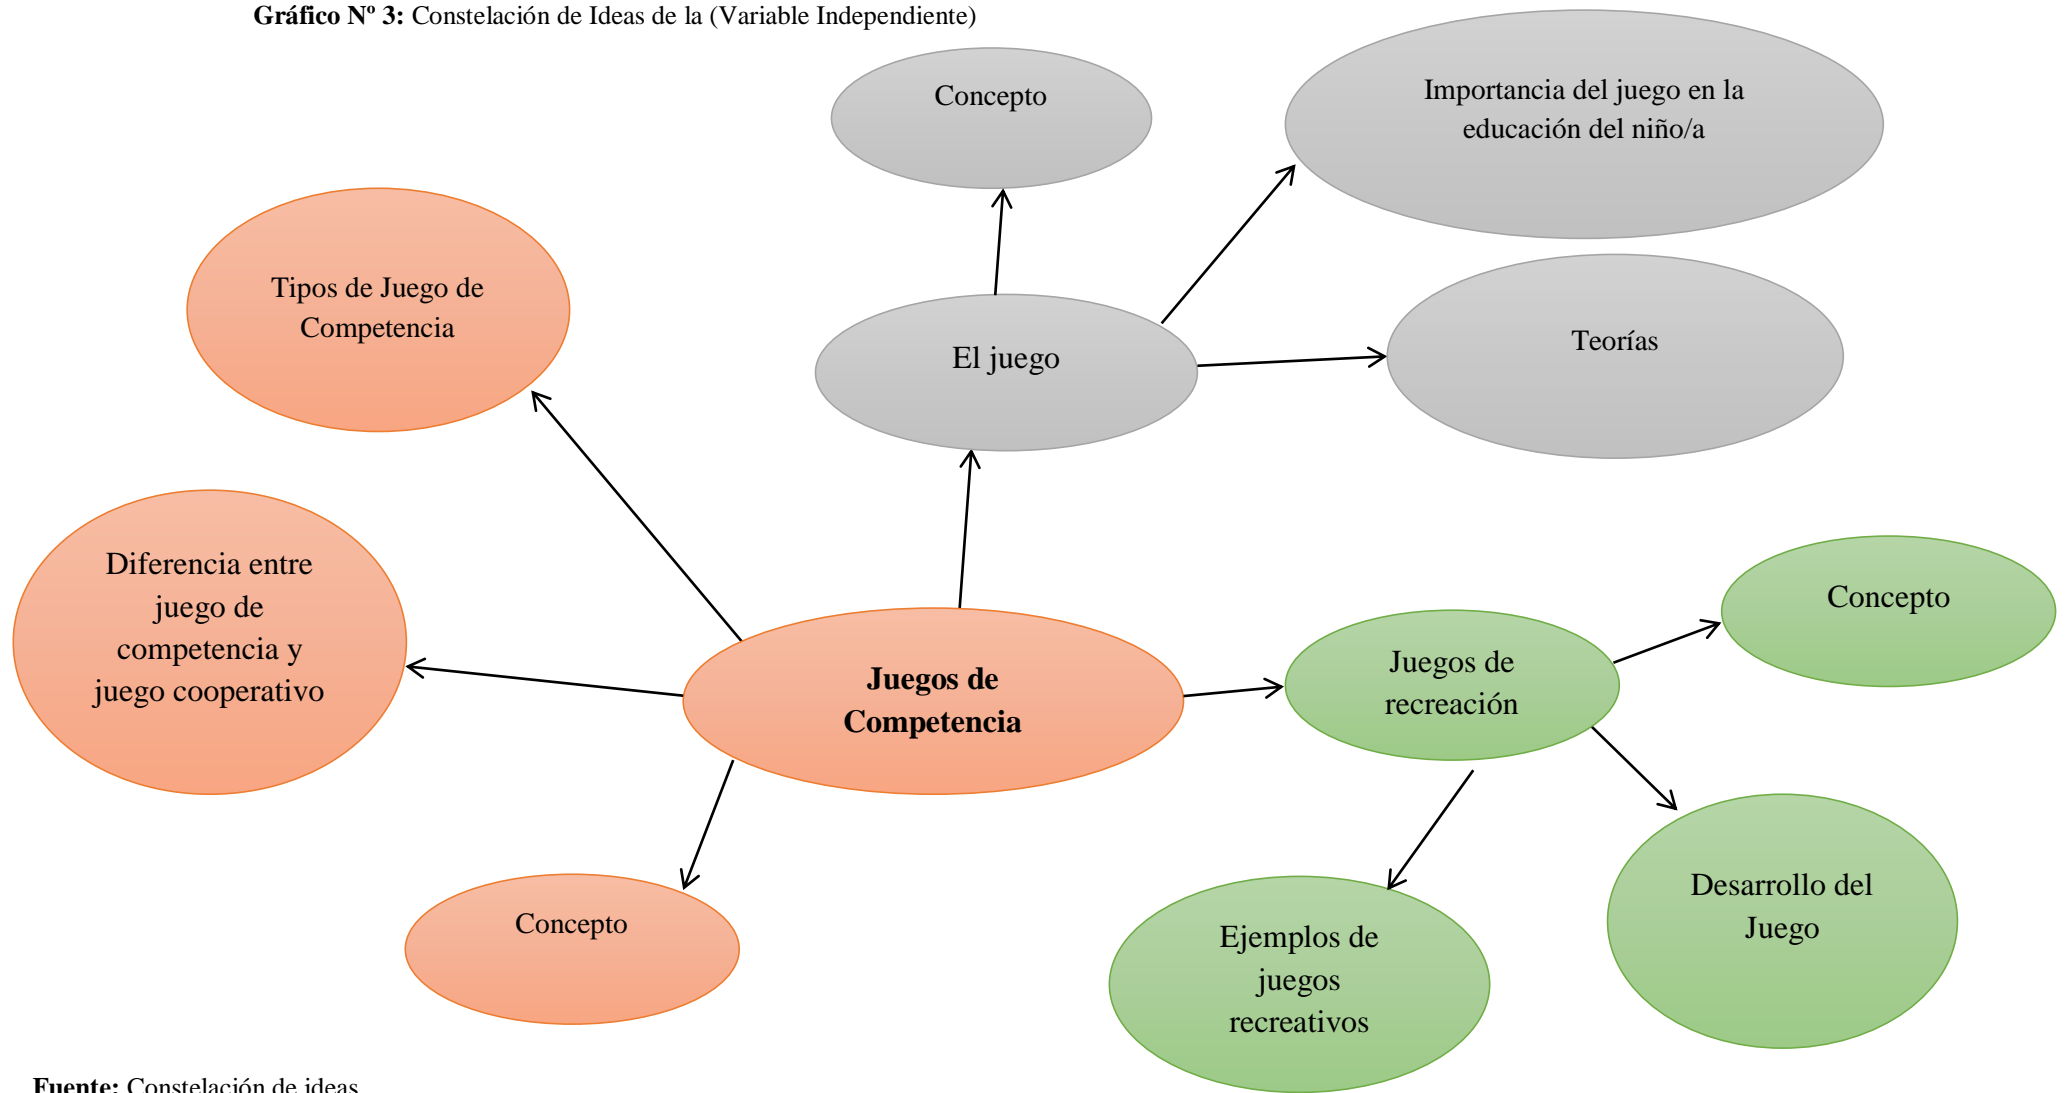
**Gráfico Nº 3:** Constelación de Ideas de la (Variable Independiente)

Concepto

Importancia del juego en la educación del niño/a

Tipos de Juego de Competencia

El juego

Teorías

Diferencia entre juego de competencia y juego cooperativo

**Juegos de Competencia**

Juegos de recreación

Concepto

Concepto

Ejemplos de juegos recreativos

Desarrollo del Juego

**Fuente:** Constelación de ideas